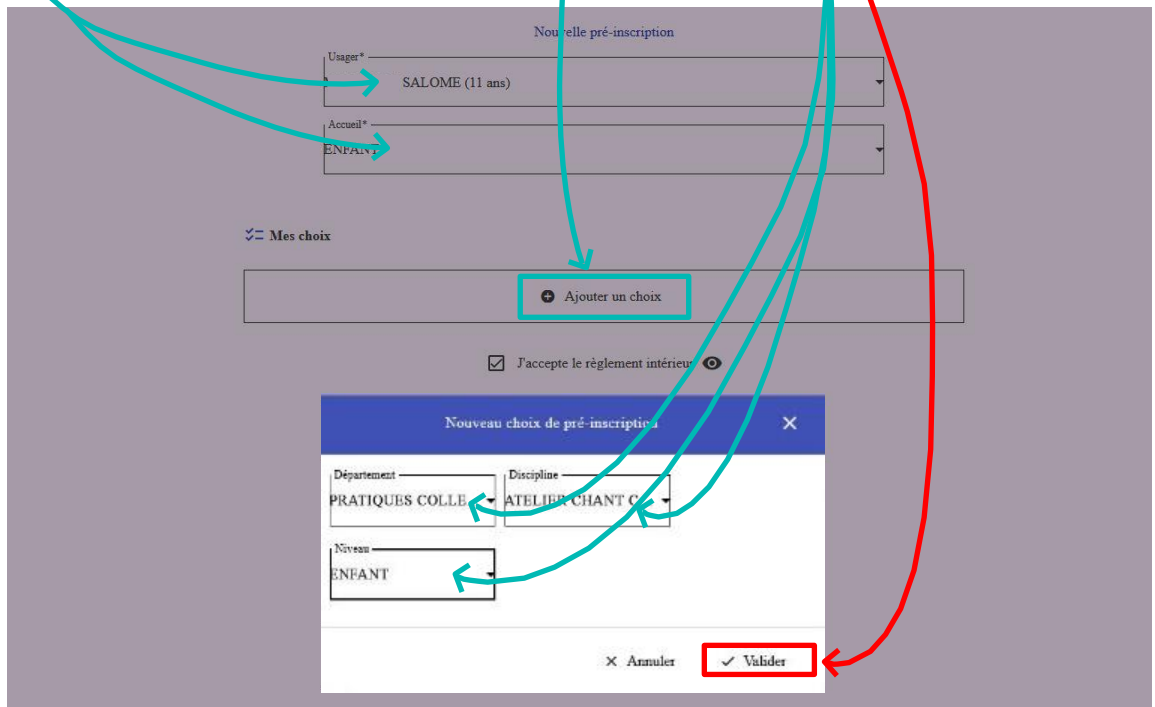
Nouvelle pré-inscription

Usager*
SALOME (11 ans)

Accueil*
ENFANT

Mes choix

Ajouter un choix

J'accepte le règlement intérieur

Nouveau choix de pré-inscription

Département
PRATIQUES COLLE

Discipline
ATELIER CHANT C

Niveau
ENFANT

Annuler
Valider